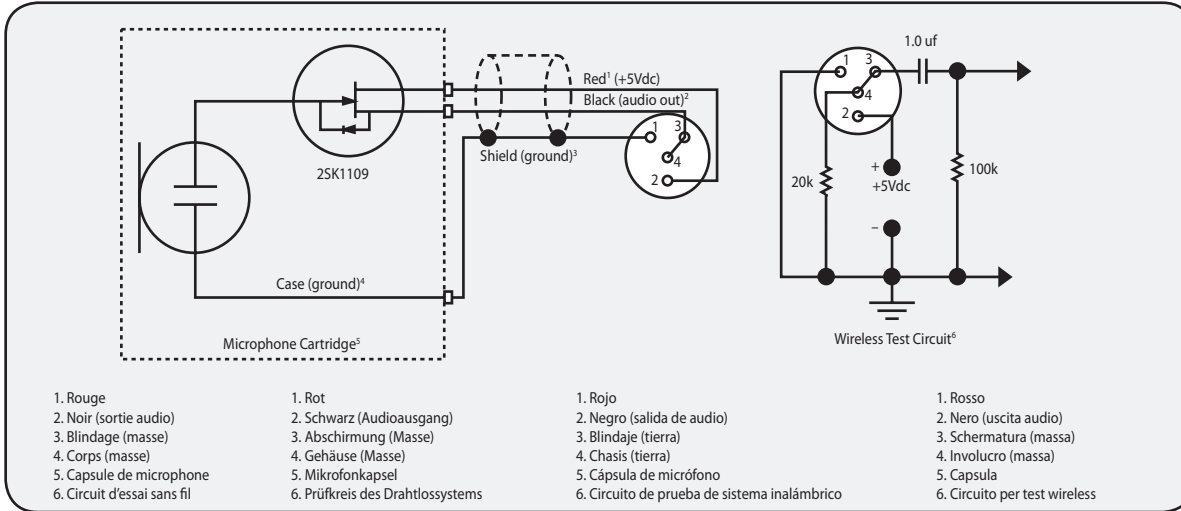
Red$^1$ (+5Vdc)

Black (audio out)$^2$

Shield (ground)$^3$

2SK1109

Case (ground)$^4$

Microphone Cartridge$^5$

1 3 4 2

1.0 uf

1 3 4 2

20k

+ +5Vdc

100k

–

Wireless Test Circuit$^6$

1. Rouge
2. Noir (sortie audio)
3. Blindage (masse)
4. Corps (masse)
5. Capsule de microphone
6. Circuit d'essai sans fil

1. Rot
2. Schwarz (Audioausgang)
3. Abschirmung (Masse)
4. Gehäuse (Masse)
5. Mikrofonkapsel
6. Prüfkreis des Drahtlossystems

1. Rojo
2. Negro (salida de audio)
3. Blindaje (tierra)
4. Chasis (tierra)
5. Cápsula de micrófono
6. Circuito de prueba de sistema inalámbrico

1. Rosso
2. Nero (uscita audio)
3. Schermatura (massa)
4. Involucro (massa)
5. Capsula
6. Circuito per test wireless